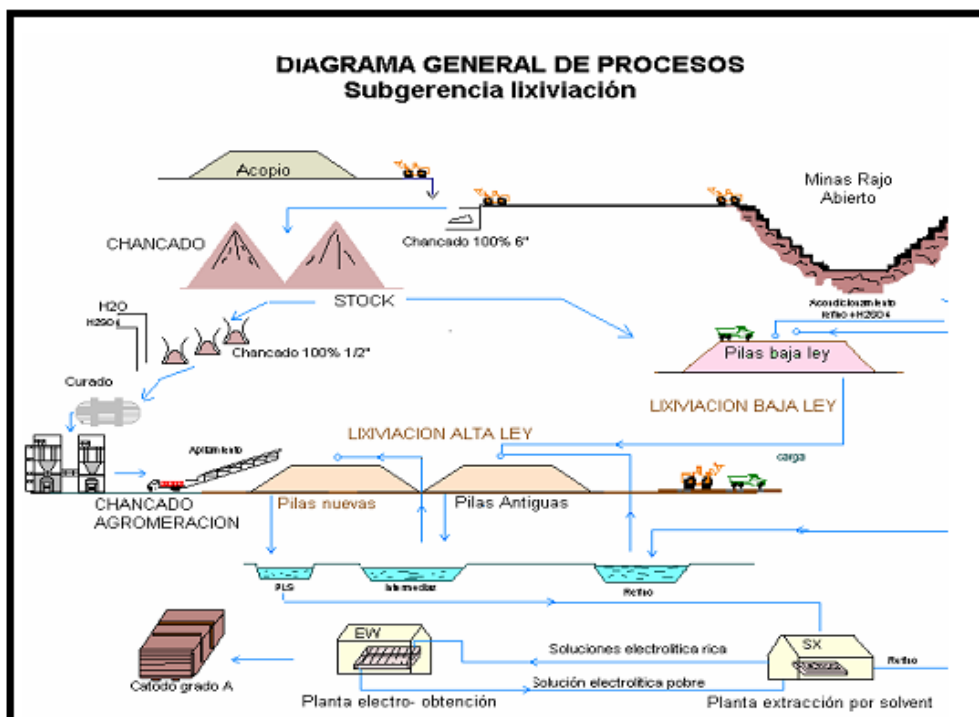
DIAGRAMA GENERAL DE PROCESOS
Subgerencia lixiviación

Acopio

Minas Rajo Abierto

Chancado 100% 6"

CHANCADO

STOCK

H2O
H2SO4

Chancado 100% 1/2"

Acondicionamiento
Refino +H2SO4

Pilas baja ley

Curado

LIXIVIACION BAJA LEY

LIXIVIACION ALTA LEY

Apilamiento

carga

Pilas nuevas

Pilas Antiguas

CHANCADO
AGROMERACION

PLS

Intermedias

Refino

EW

SX

Refino

Soluciones electrolítica rica

Solución electrolítica pobre

Catodo grado A

Planta electro- obtención

Planta extracción por solvent